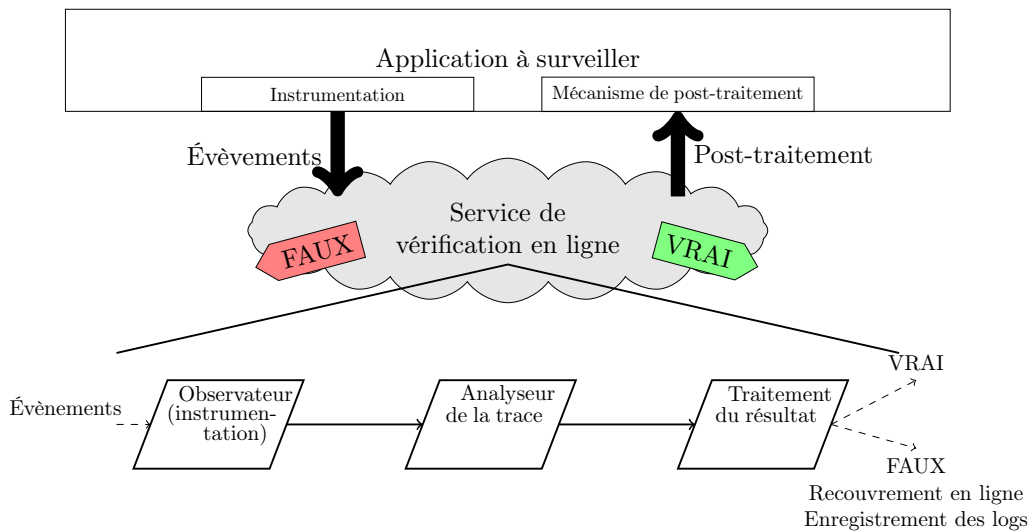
Application à surveiller

Instrumentation

Mécanisme de post-traitement

Évèvements

Post-traitement

Service de vérification en ligne

FAUX

VRAI

VRAI

Évènements

Observateur (instrumentation)

Analyseur de la trace

Traitement du résultat

FAUX

Recouvrement en ligne
Enregistrement des logs